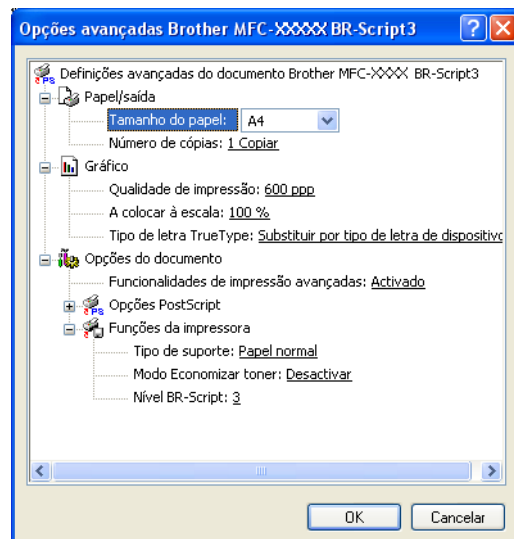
Opções avançadas Brother MFC-XXXXX BR-Script3

Definições avançadas do documento Brother MFC-XXXX BR-Script3
Papel/saída
Tamanho do papel: A4
Número de cópias: 1 Copiar
Gráfico
Qualidade de impressão: 600 ppp
A colocar à escala: 100 %
Tipo de letra TrueType: Substituir por tipo de letra de dispositivo
Opções do documento
Funcionalidades de impressão avançadas: Activado
Opções PostScript
Funções da impressora
Tipo de suporte: Papel normal
Modo Economizar toner: Desactivar
Nível BR-Script: 3

OK
Cancelar